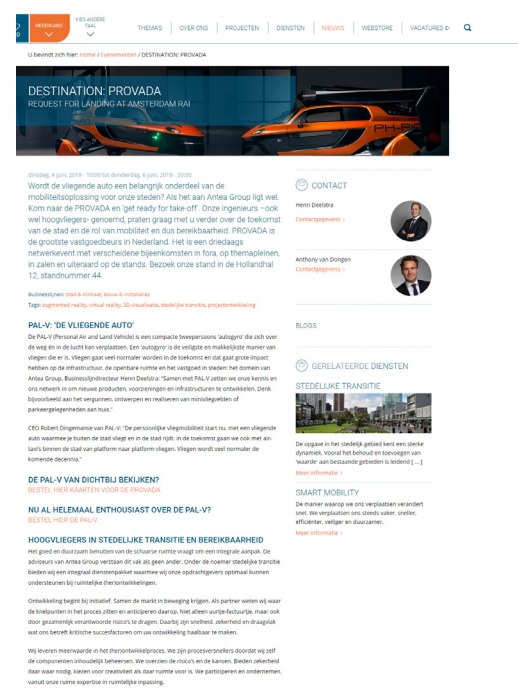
NEDERLAND

KIES ANDERE TAAL

THEMA'S | OVER ONS | PROJECTEN | DIENSTEN | NIEUWS | WEBSTORE | VACATURES

U bevindt zich hier: Home / Evenementen / DESTINATION: PROVADA

DESTINATION: PROVADA
REQUEST FOR LANDING AT AMSTERDAM RAI

dinsdag, 4 juni, 2019 - 10:00 tot donderdag, 6 juni, 2019 - 20:00

Wordt de vliegende auto een belangrijk onderdeel van de mobiliteitsoplossing voor onze steden? Als het aan Antea Group ligt wel. Kom naar de PROVADA en 'get ready for take-off'. Onze ingenieurs –ook wel hoogvliegers- genoemd, praten graag met u verder over de toekomst van de stad en de rol van mobiliteit en dus bereikbaarheid. PROVADA is de grootste vastgoedbeurs in Nederland. Het is een driedaags netwerkevent met verscheidene bijeenkomsten in fora, op themapleinen, in zalen en uiteraard op de stands. Bezoek onze stand in de Hollandhal 12, standnummer 44.

Businesslijnen: Stad & Klimaat, Bouw & Installaties
Tags: augmented reality, virtual reality, 3D-visualisatie, stedelijke transitie, projectontwikkeling

PAL-V: 'DE VLIEGENDE AUTO'

De PAL-V (Personal Air and Land Vehicle) is een compacte tweepersoons 'autogyro' die zich over de weg én in de lucht kan verplaatsen. Een 'autogyro' is de veiligste en makkelijkste manier van vliegen die er is. Vliegen gaat veel normaler worden in de toekomst en dat gaat grote impact hebben op de infrastructuur, de openbare ruimte en het vastgoed in steden: het domein van Antea Group. Businesslijndirecteur Henri Deelstra: "Samen met PAL-V zetten we onze kennis en ons netwerk in om nieuwe producten, voorzieningen en infrastructuren te ontwikkelen. Denk bijvoorbeeld aan het vergunnen, ontwerpen en realiseren van minivliegvelden of parkeergelegenheden aan huis."

CEO Robert Dingemanse van PAL-V: "De persoonlijke vliegmobiliteit start nu, met een vliegende auto waarmee je buiten de stad vliegt en in de stad rijdt. In de toekomst gaan we ook met air-taxi's binnen de stad van platform naar platform vliegen. Vliegen wordt veel normaler de komende decennia."

DE PAL-V VAN DICHTBIJ BEKIJKEN?
BESTEL HIER KAARTEN VOOR DE PROVADA

NU AL HELEMAAL ENTHOUSIAST OVER DE PAL-V?
BESTEL HIER DE PAL-V

HOOGVLIEGERS IN STEDELIJKE TRANSITIE EN BEREIKBAARHEID

Het goed en duurzaam benutten van de schaarse ruimte vraagt om een integrale aanpak. De adviseurs van Antea Group verstaan dit vak als geen ander. Onder de noemer stedelijke transitie bieden wij een integraal dienstenpakket waarmee wij onze opdrachtgevers optimaal kunnen ondersteunen bij ruimtelijke (her)ontwikkelingen.

Ontwikkeling begint bij initiatief. Samen de markt in beweging krijgen. Als partner weten wij waar de knelpunten in het proces zitten en anticiperen daarop. Niet alleen uurtje-factuurtje, maar ook door gezamenlijk verantwoorde risico's te dragen. Daarbij zijn snelheid, zekerheid en draagvlak wat ons betreft kritische succesfactoren om uw ontwikkeling haalbaar te maken.

Wij leveren meerwaarde in het (her)ontwikkelproces. We zijn procesversnellers doordat wij zelf de componenten inhoudelijk beheersen. We overzien de risico's en de kansen. Bieden zekerheid daar waar nodig, kiezen voor creativiteit als daar ruimte voor is. We participeren en ondernemen, vanuit onze ruime expertise in ruimtelijke inpassing.

CONTACT

Henri Deelstra
Contactgegevens >

Anthony van Dongen
Contactgegevens >

BLOGS

GERELATEERDE DIENSTEN

STEDELIJKE TRANSITIE

De opgave in het stedelijk gebied kent een sterke dynamiek. Vooral het behoud en toevoegen van 'waarde' aan bestaande gebieden is leidend [ ... ]
Meer informatie >

SMART MOBILITY

De manier waarop we ons verplaatsen verandert snel. We verplaatsen ons steeds vaker, sneller, efficiënter, veiliger en duurzamer.
Meer informatie >